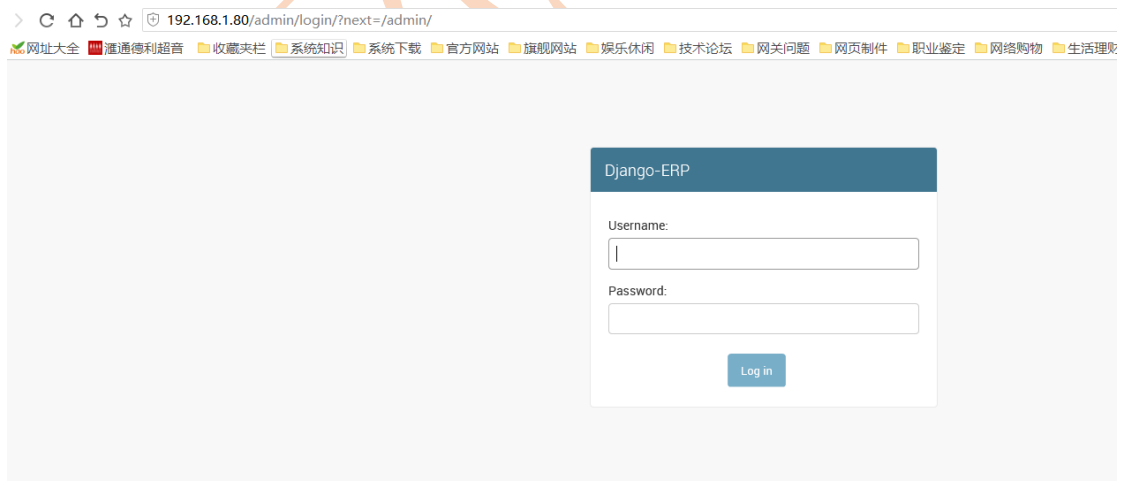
192.168.1.80/admin/login/?next=/admin/

网址大全 灌通德利超音 收藏夹栏 系统知识 系统下载 官方网站 旗舰网站 娱乐休闲 技术论坛 网关问题 网页制件 职业鉴定 网络购物 生活理财

Django-ERP

Username:

Password:

Log in